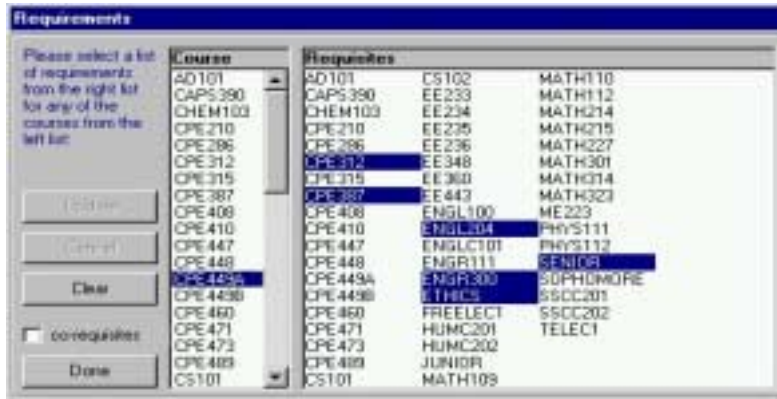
Requirements

Please select a list of requirements from the right list for any of the courses from the left list.

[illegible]

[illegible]

Clear

co-requisites

Done

Course
AD101
CAPS390
CHEM103
CPE210
CPE286
CPE312
CPE315
CPE387
CPE408
CPE410
CPE447
CPE448
CPE449A
CPE449B
CPE460
CPE471
CPE473
CPE489
CS101

Requisites
AD101
CAPS390
CHEM103
CPE210
CPE286
CPE312
CPE315
CPE387
CPE408
CPE410
CPE447
CPE448
CPE449A
CPE449B
CPE460
CPE471
CPE473
CPE489
CS101

CS102
EE233
EE234
EE235
EE236
EE348
EE360
EE443
ENGL100
ENGL204
ENGLC101
ENGR111
ENGR300
ETHICS
FREELECT
HUMC201
HUMC202
JUNIOR
MATH109

MATH110
MATH112
MATH214
MATH215
MATH227
MATH301
MATH314
MATH323
ME223
PHYS111
PHYS112
SENIOR
SOPHOMORE
SSCC201
SSCC202
TELEC1